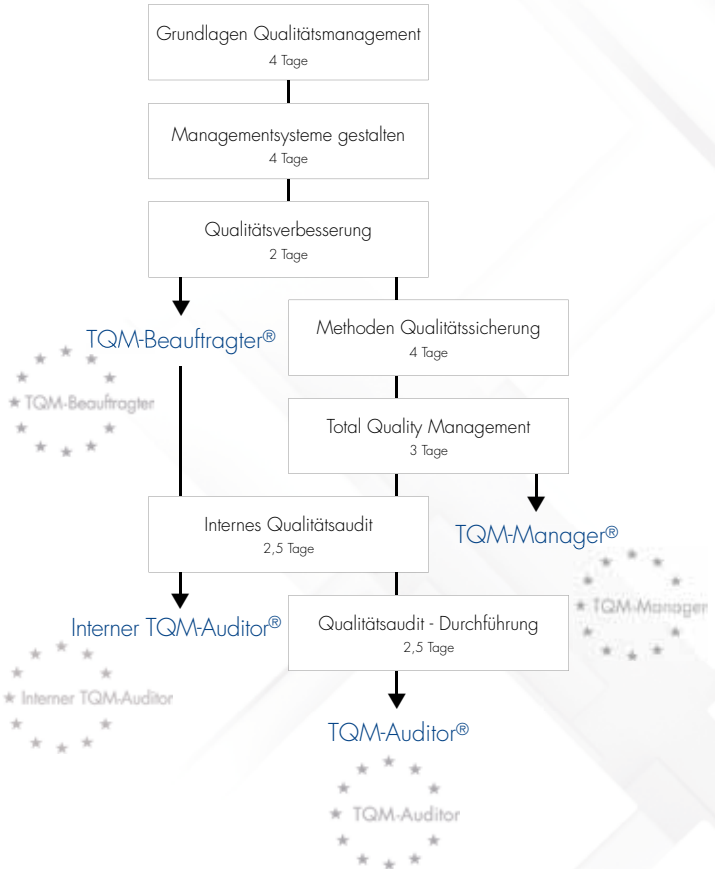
Grundlagen Qualitätsmanagement
4 Tage

Managementsysteme gestalten
4 Tage

Qualitätsverbesserung
2 Tage

TQM-Beauftragter®

TQM-Beauftragter

Methoden Qualitätssicherung
4 Tage

Total Quality Management
3 Tage

TQM-Manager®

TQM-Manager

Internes Qualitätsaudit
2,5 Tage

Interner TQM-Auditor®

Interner TQM-Auditor

Qualitätsaudit - Durchführung
2,5 Tage

TQM-Auditor®

TQM-Auditor